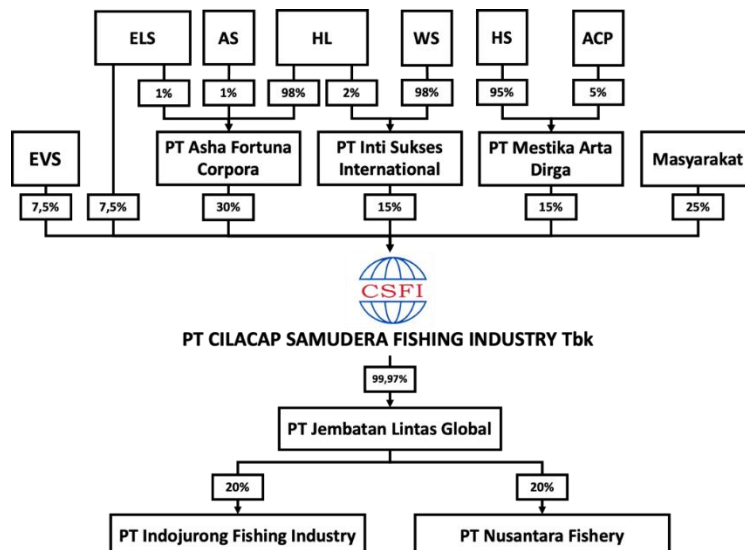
ELS
AS
HL
WS
HS
ACP

1%
1%
98%
2%
98%
95%
5%

EVS
PT Asha Fortuna Corpora
PT Inti Sukses International
PT Mestika Arta Dirga
Masyarakat

7,5%
7,5%
30%
15%
15%
25%

CSFI

PT CILACAP SAMUDERA FISHING INDUSTRY Tbk

99,97%

PT Jembatan Lintas Global

20%
20%

PT Indojurong Fishing Industry
PT Nusantara Fishery